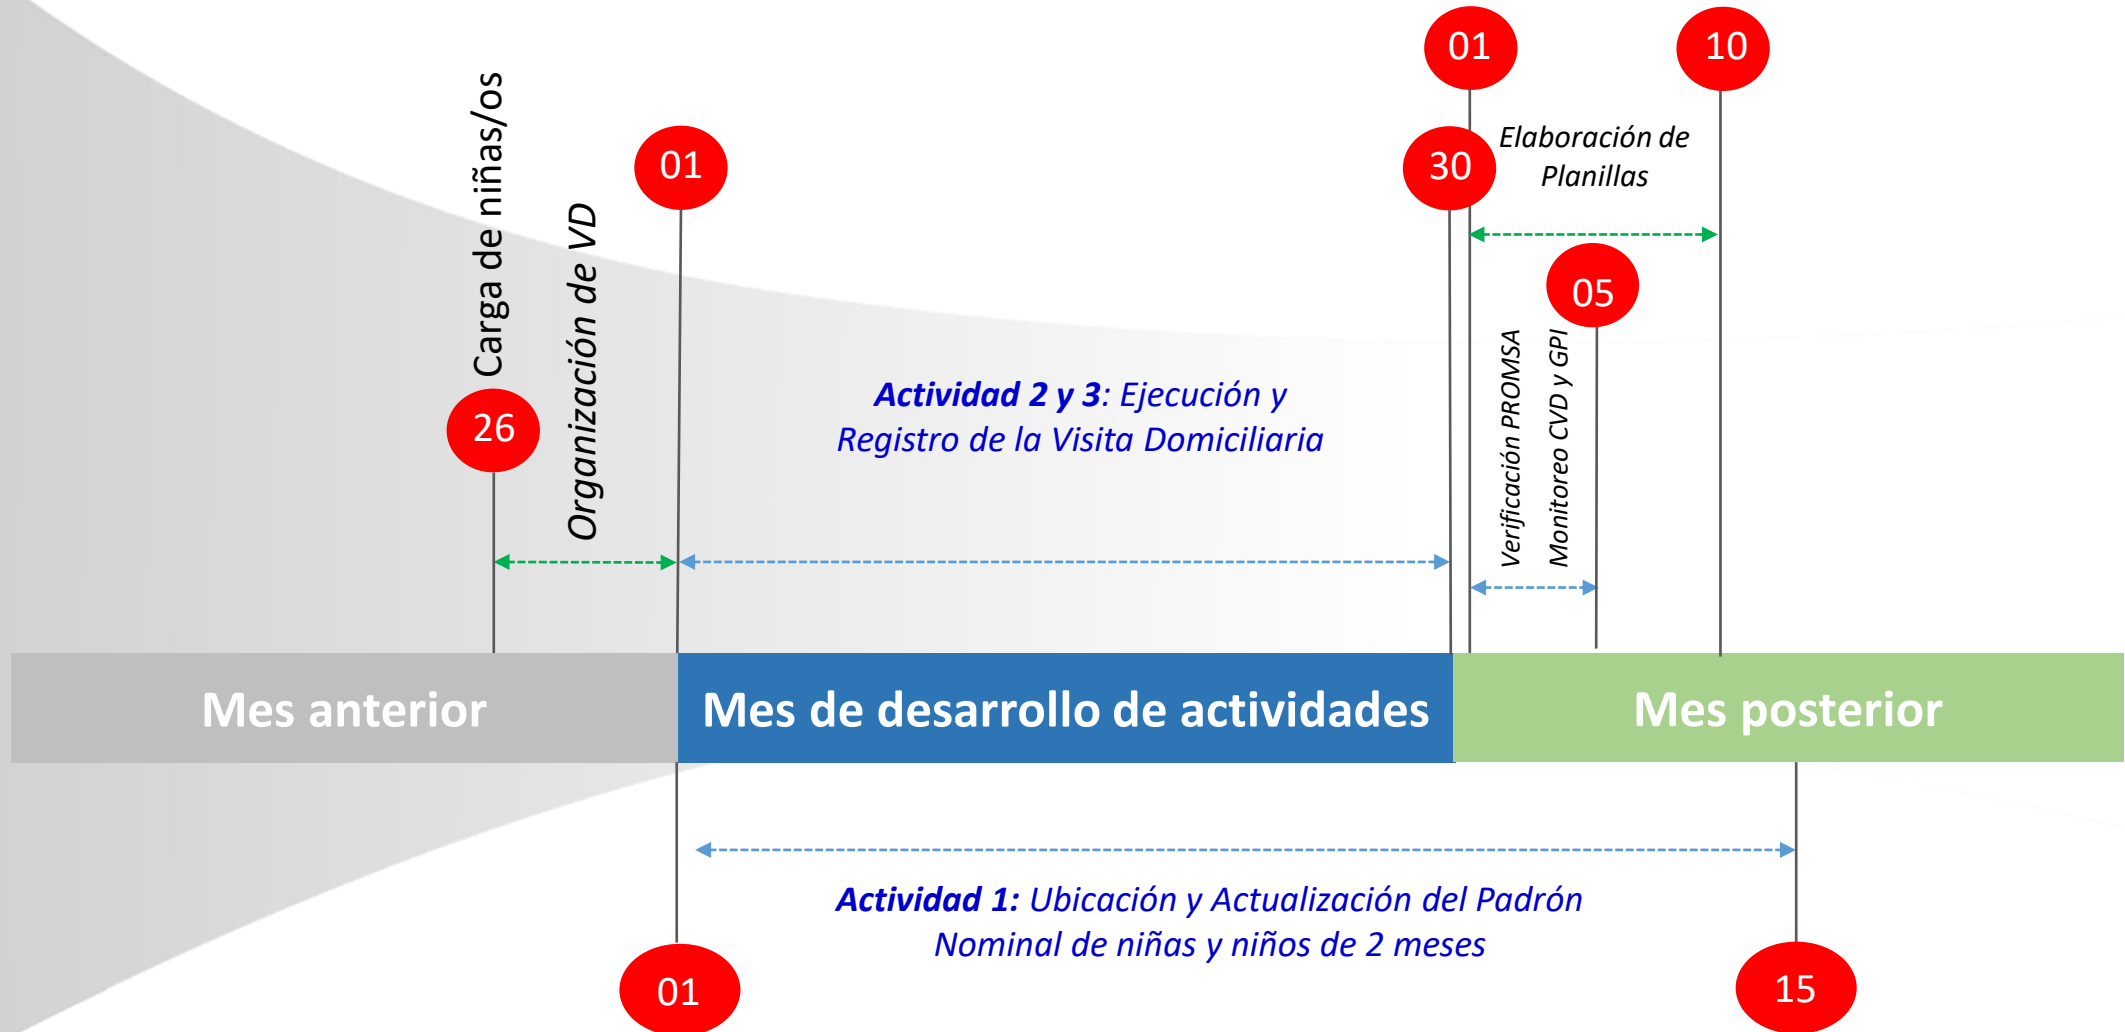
Carga de niñas/os

26

Organización de VD

01

Actividad 2 y 3: Ejecución y Registro de la Visita Domiciliaria

01

30

10

Elaboración de Planillas

05

Verificación PROMSA

Monitoreo CVD y GPI

Mes anterior

Mes de desarrollo de actividades

Mes posterior

Actividad 1: Ubicación y Actualización del Padrón Nominal de niñas y niños de 2 meses

01

15